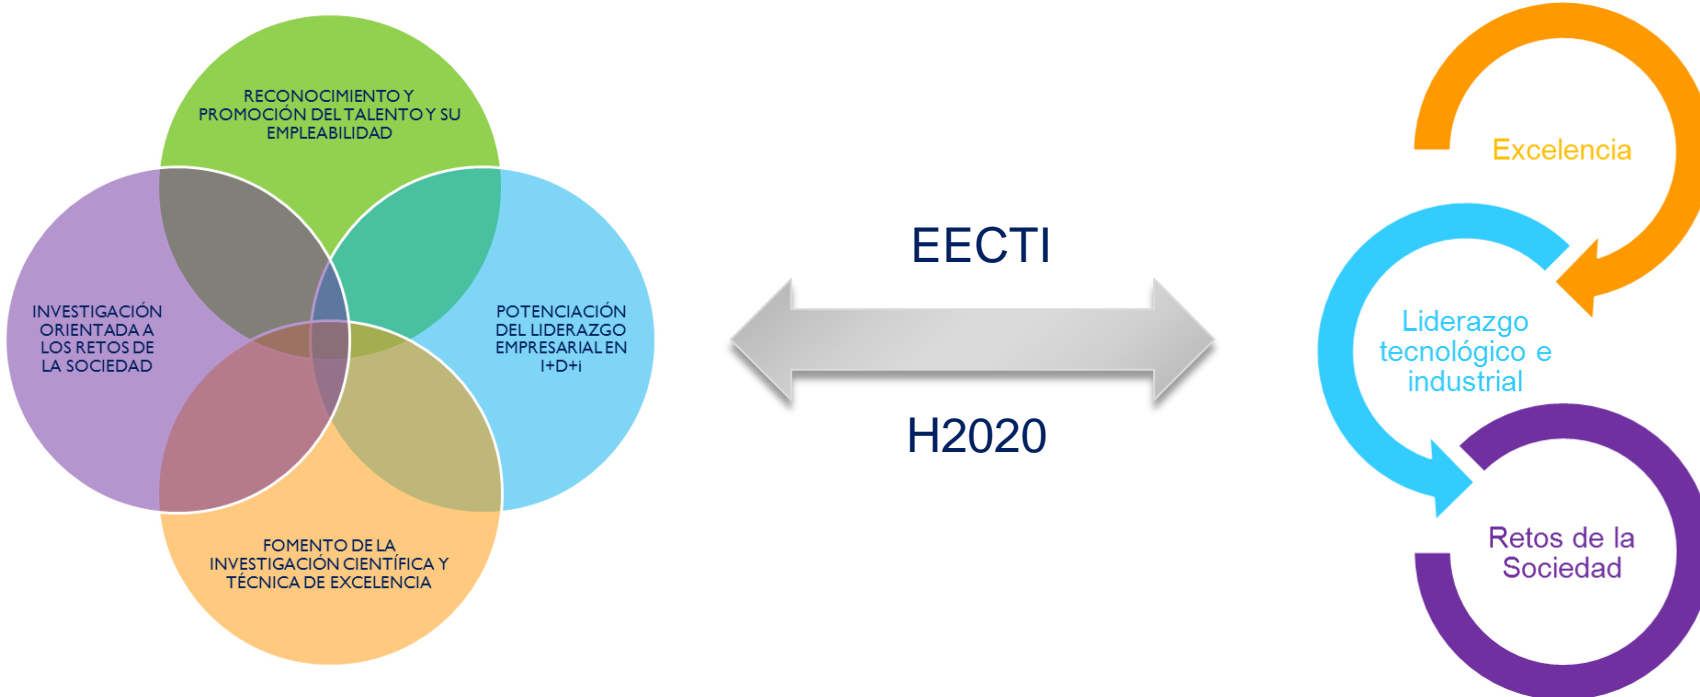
RECONOCIMIENTO Y PROMOCIÓN DEL TALENTO Y SU EMPLEABILIDAD

INVESTIGACIÓN ORIENTADA A LOS RETOS DE LA SOCIEDAD

POTENCIACIÓN DEL LIDERAZGO EMPRESARIAL EN I+D+i

FOMENTO DE LA INVESTIGACIÓN CIENTÍFICA Y TÉCNICA DE EXCELENCIA

EECTI

H2020

Excelencia

Liderazgo tecnológico e industrial

Retos de la Sociedad